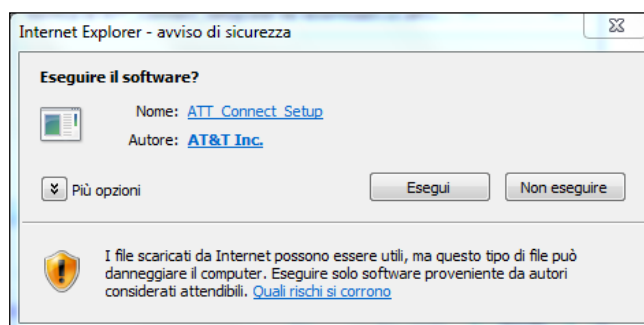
Internet Explorer - avviso di sicurezza

Eseguire il software?

Nome: ATT Connect Setup

Autore: AT&T Inc.

Più opzioni

Esegui

Non eseguire

I file scaricati da Internet possono essere utili, ma questo tipo di file può danneggiare il computer. Eseguire solo software proveniente da autori considerati attendibili. Quali rischi si corrono